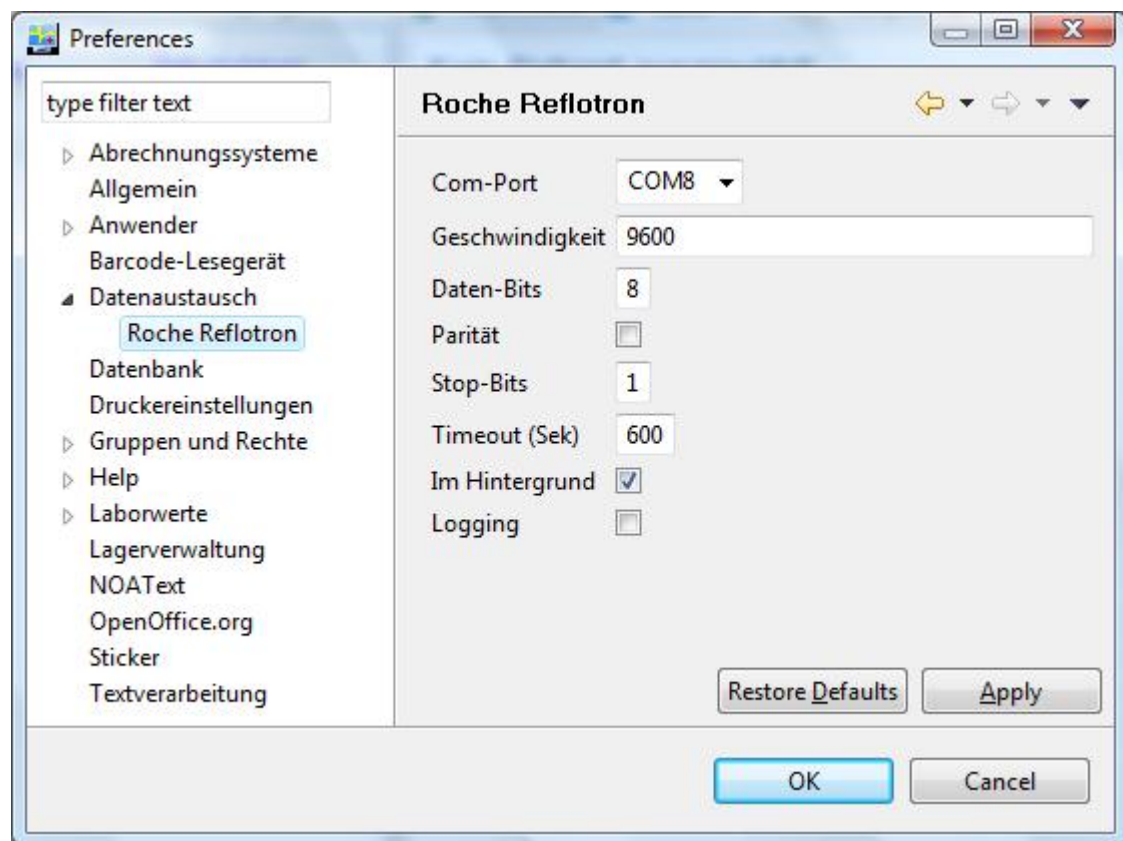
Preferences

type filter text

Abrechnungssysteme
Allgemein
Anwender
Barcode-Lesegerät
Datenaustausch
Roche Reflotron
Datenbank
Druckereinstellungen
Gruppen und Rechte
Help
Laborwerte
Lagerverwaltung
NOAText
OpenOffice.org
Sticker
Textverarbeitung

Roche Reflotron

Com-Port COM8
Geschwindigkeit 9600
Daten-Bits 8
Parität
Stop-Bits 1
Timeout (Sek) 600
Im Hintergrund
Logging

Restore Defaults
Apply

OK
Cancel